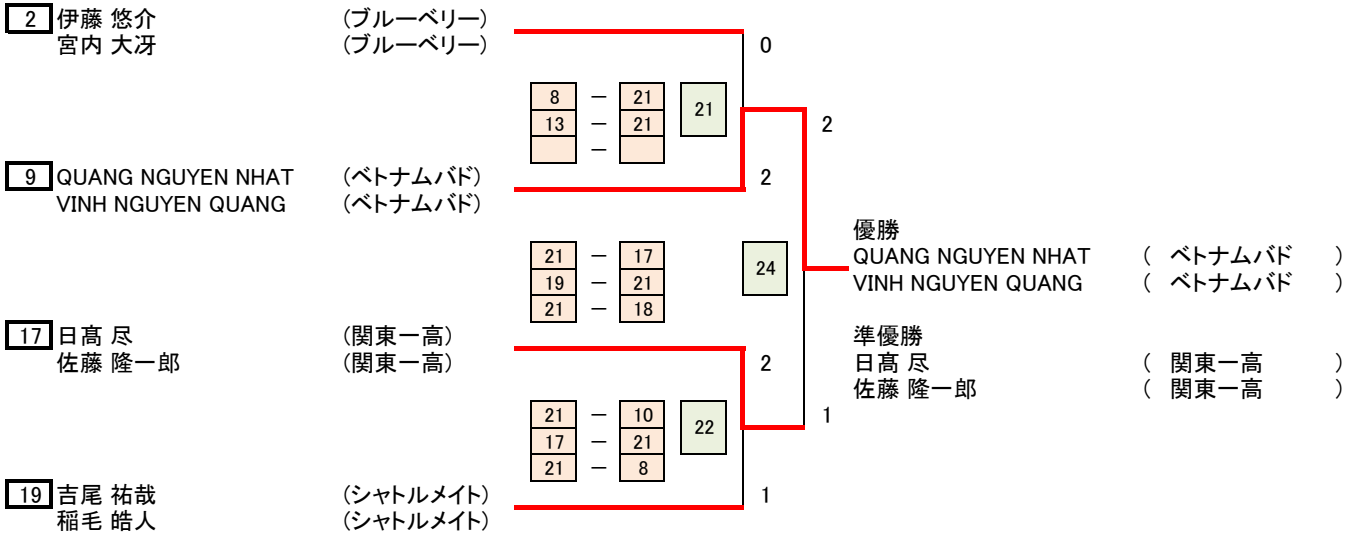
2 伊藤 悠介 (ブルーベリー)
宮内 大牙 (ブルーベリー)

9 QUANG NGUYEN NHAT (ベトナムバド)
VINH NGUYEN QUANG (ベトナムバド)

17 日高 尽 (関東一高)
佐藤 隆一郎 (関東一高)

19 吉尾 祐哉 (シャトルメイト)
稲毛 皓人 (シャトルメイト)

| 8 | − | 21 |
|---|---|---|
| 13 | − | 21 |
| | − | |

21

0

2

2

| 21 | − | 17 |
|---|---|---|
| 19 | − | 21 |
| 21 | − | 18 |

24

| 21 | − | 10 |
|---|---|---|
| 17 | − | 21 |
| 21 | − | 8 |

22

2

1

1

優勝
QUANG NGUYEN NHAT ( ベトナムバド )
VINH NGUYEN QUANG ( ベトナムバド )

準優勝
日高 尽 ( 関東一高 )
佐藤 隆一郎 ( 関東一高 )